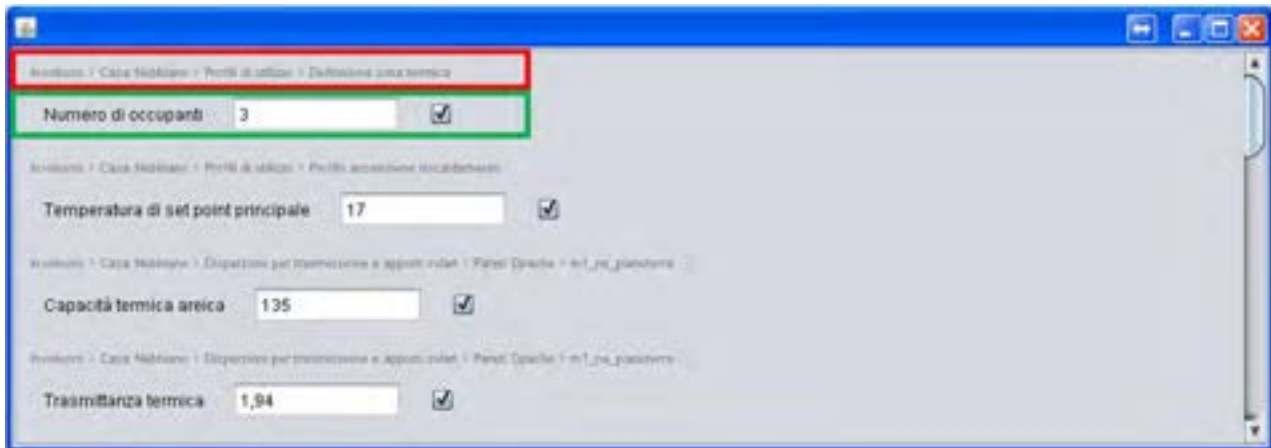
Involucro > Casa Nobiliare > Profili di utilizzo > Definizione zona termica

Numero di occupanti 3

Involucro > Casa Nobiliare > Profili di utilizzo > Profilo accensione riscaldamento

Temperatura di set point principale 17

Involucro > Casa Nobiliare > Dispersioni per trasmissione e apporti solari > Pareti Opache > m1_pa_pianoterra

Capacità termica areica 135

Involucro > Casa Nobiliare > Dispersioni per trasmissione e apporti solari > Pareti Opache > m1_pa_pianoterra

Trasmittanza termica 1,94